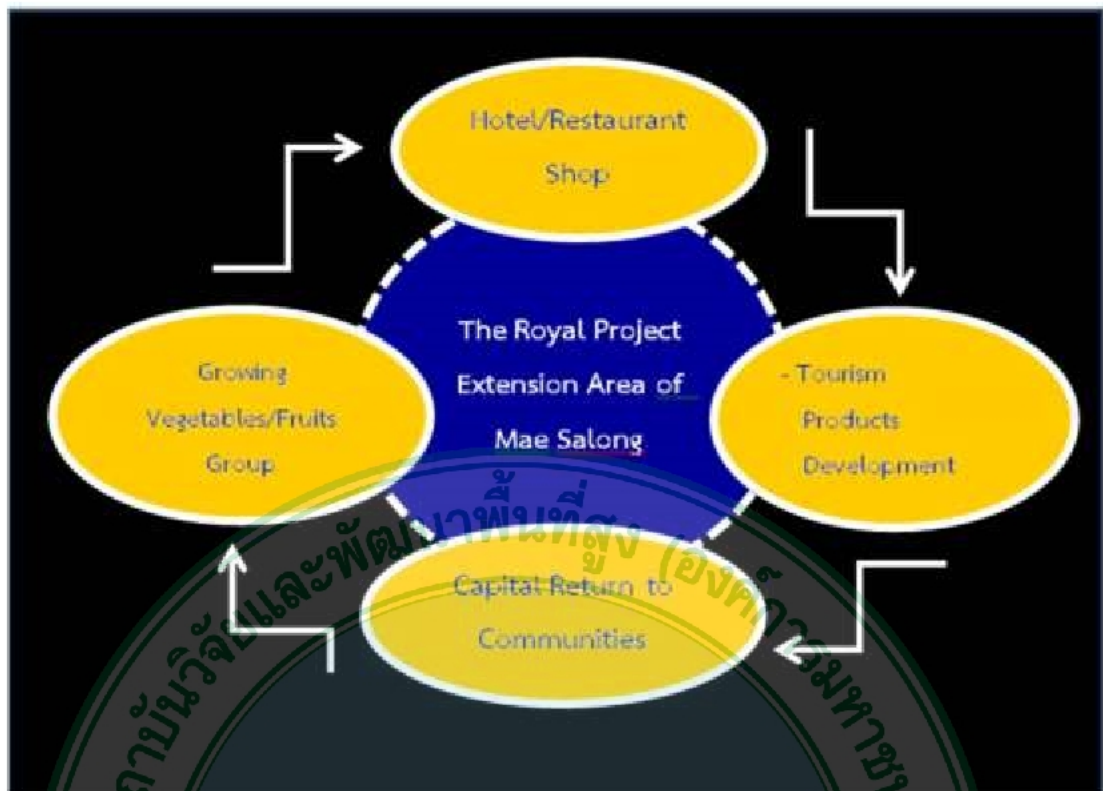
Hotel/Restaurant
Shop

The Royal Project
Extension Area of
Mae Salong

Growing
Vegetables/Fruits
Group

- Tourism
Products
Development

Capital Return to
Communities

สถาบันวิจัยและพัฒนาพื้นที่สูง (องค์การมหาชน)